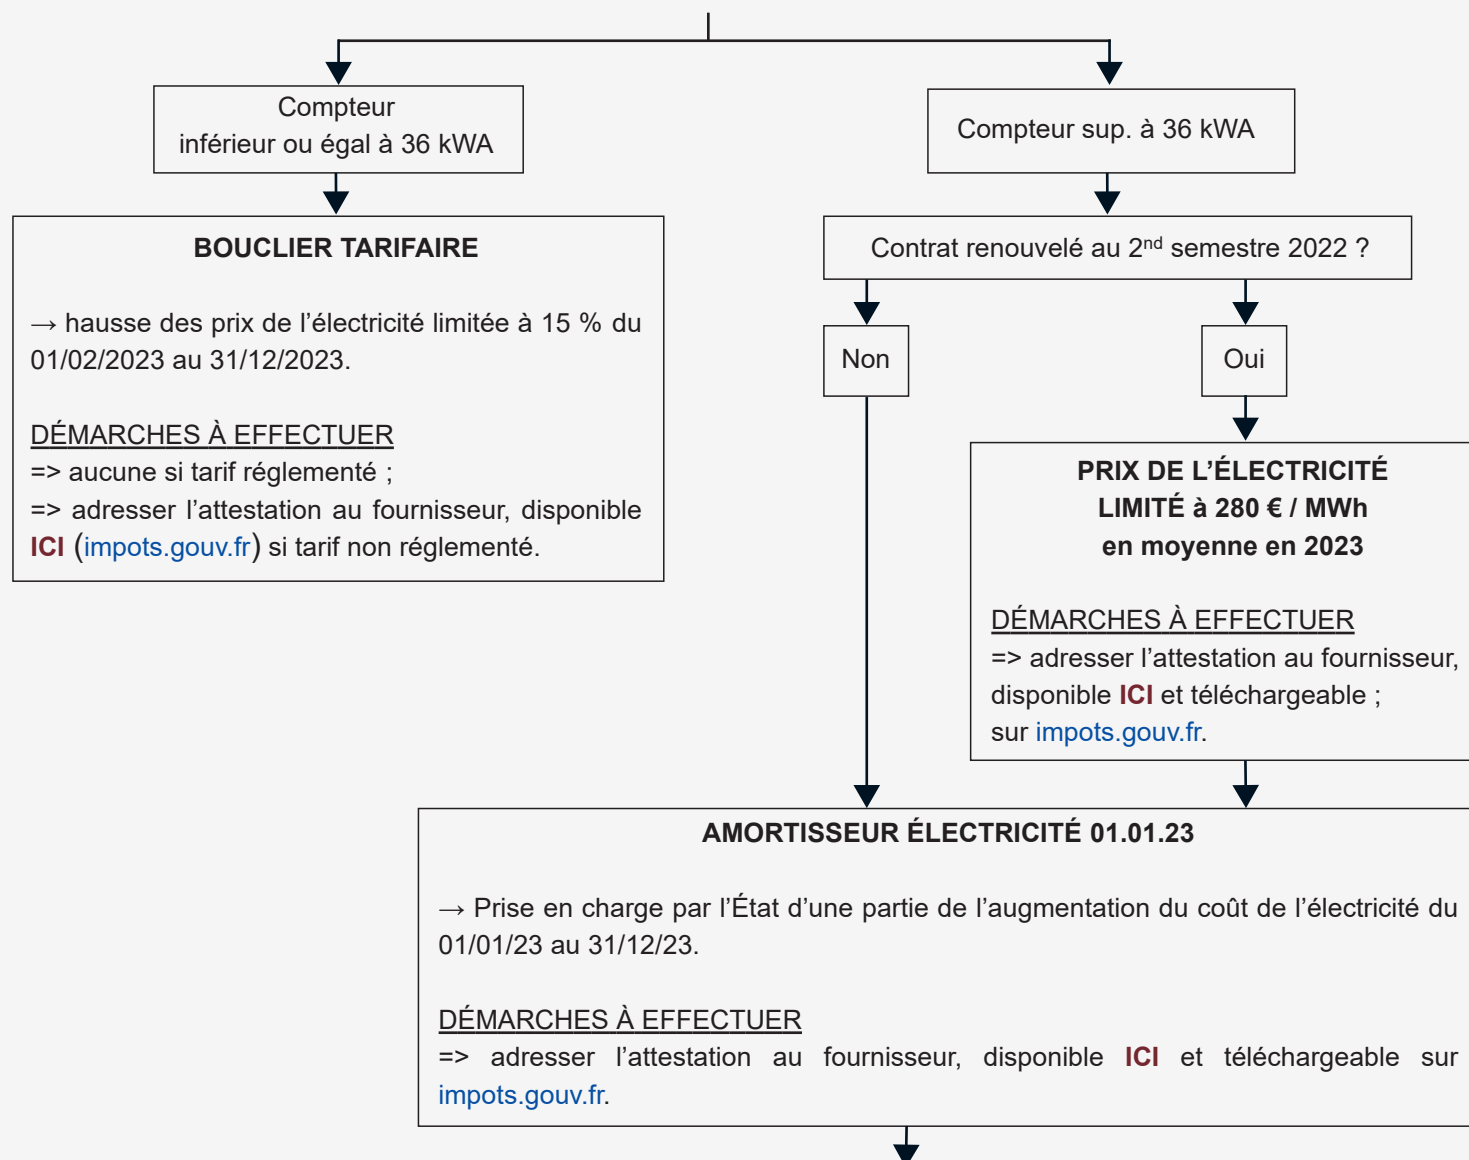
Compteur inférieur ou égal à 36 kWA

Compteur sup. à 36 kWA

BOUCLIER TARIFAIRE

→ hausse des prix de l'électricité limitée à 15 % du 01/02/2023 au 31/12/2023.

DÉMARCHES À EFFECTUER
=> aucune si tarif réglementé ;
=> adresser l'attestation au fournisseur, disponible ICI (impots.gouv.fr) si tarif non réglementé.

Contrat renouvelé au 2$^{nd}$ semestre 2022 ?

Non

Oui

PRIX DE L'ÉLECTRICITÉ LIMITÉ à 280 € / MWh en moyenne en 2023

DÉMARCHES À EFFECTUER
=> adresser l'attestation au fournisseur, disponible ICI et téléchargeable ; sur impots.gouv.fr.

AMORTISSEUR ÉLECTRICITÉ 01.01.23

→ Prise en charge par l'État d'une partie de l'augmentation du coût de l'électricité du 01/01/23 au 31/12/23.

DÉMARCHES À EFFECTUER
=> adresser l'attestation au fournisseur, disponible ICI et téléchargeable sur impots.gouv.fr.